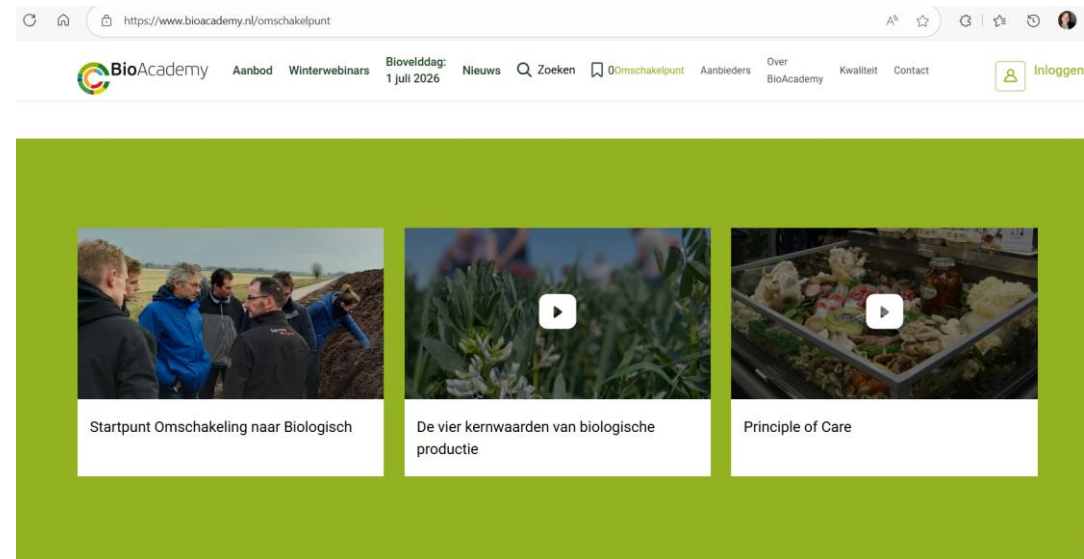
https://www.bioacademy.nl/omschakelpunt

BioAcademy Aanbod Winterwebinars Bioveldddag: 1 juli 2026 Nieuws Zoeken 0 Omschakelpunt Aanbieders Over BioAcademy Kwaliteit Contact Inloggen

Startpunt Omschakeling naar Biologisch

De vier kernwaarden van biologische productie

Principle of Care